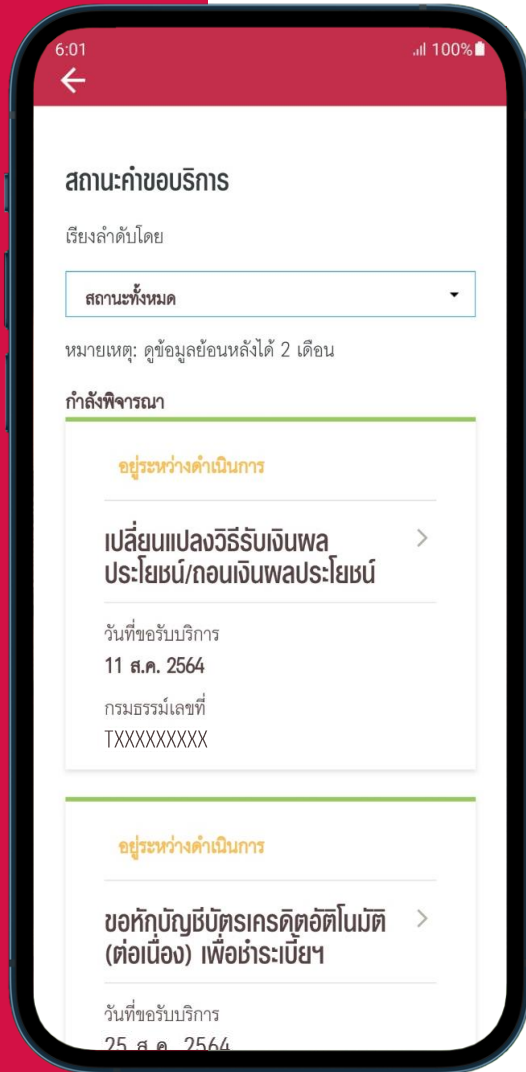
6:01
100%

สถานะคำขอบริการ

เรียงลำดับโดย

สถานะทั้งหมด

หมายเหตุ: ดูข้อมูลย้อนหลังได้ 2 เดือน

กำลังพิจารณา

อยู่ระหว่างดำเนินการ

เปลี่ยนแปลงวิธีรับเงินผลประโยชน์/ถอนเงินผลประโยชน์

วันที่ขอรับบริการ
11 ส.ค. 2564

กรมธรรม์เลขที่
TXXXXXXXXX

อยู่ระหว่างดำเนินการ

ขอหักบัญชีบัตรเครดิตอัตโนมัติ (ต่อเนื่อง) เพื่อชำระเบี้ยฯ

วันที่ขอรับบริการ
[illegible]